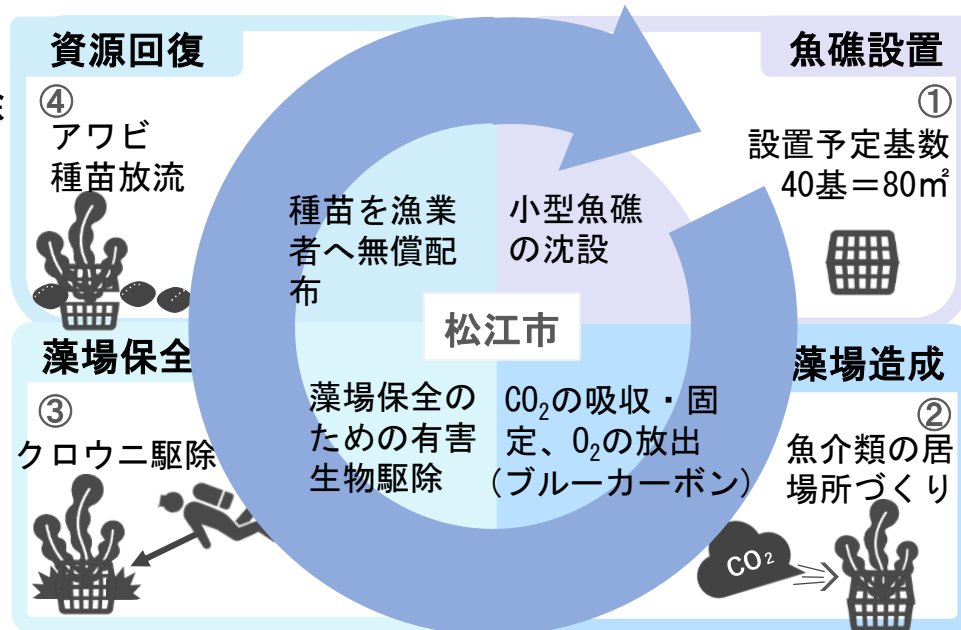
資源回復

④
アワビ
種苗放流

魚礁設置

①
設置予定基数
40基＝80㎡

種苗を漁業者へ無償配布

小型魚礁の沈設

松江市

藻場保全

③
クロウニ駆除

藻場保全のための有害生物駆除

$CO_2$の吸収・固定、$O_2$の放出（ブルーカーボン）

藻場造成

②
魚介類の居場所づくり

$CO_2$